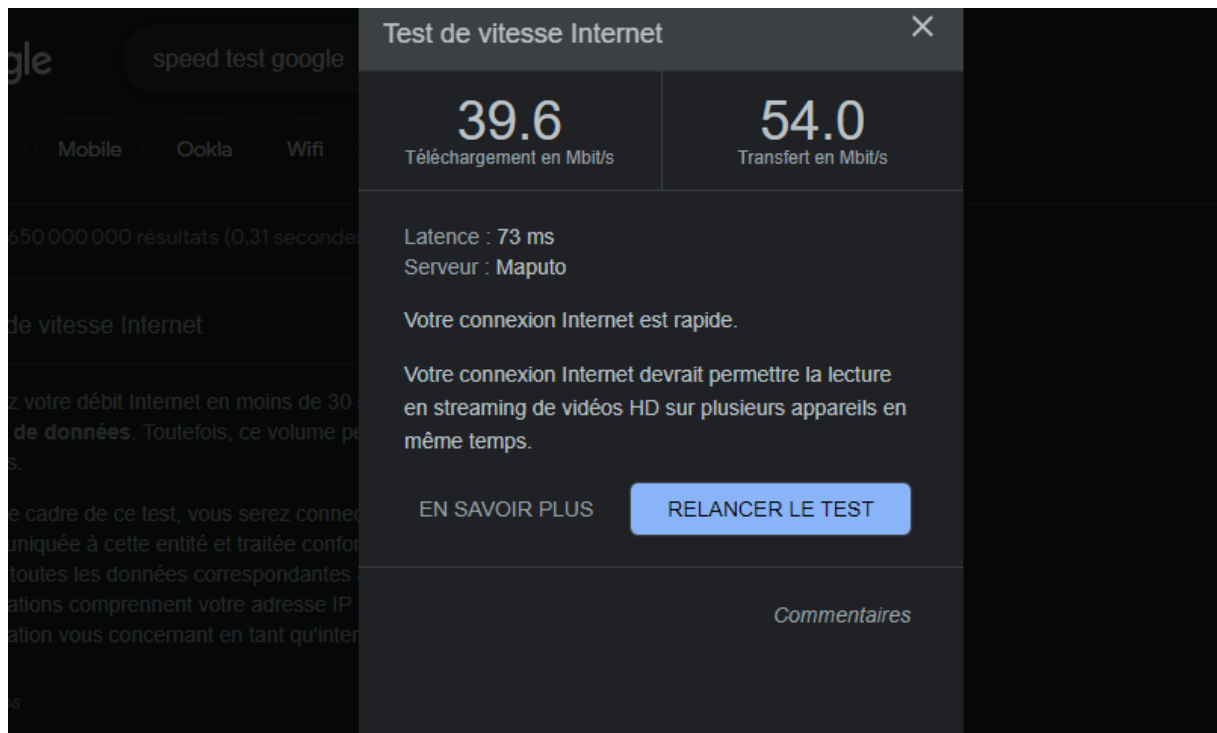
gle

speed test google

Mobile

Ookla

Wifi

650 000 000 résultats (0,31 secondes

de vitesse Internet

z votre débit Internet en moins de 30

de données. Toutefois, ce volume pe

s.

e cadre de ce test, vous serez connec

uniquée à cette entité et traitée confor

toutes les données correspondantes

ations comprennent votre adresse IP

ation vous concernant en tant qu'inter

Test de vitesse Internet

×

39.6
Téléchargement en Mbit/s

54.0
Transfert en Mbit/s

Latence : 73 ms
Serveur : Maputo

Votre connexion Internet est rapide.

Votre connexion Internet devrait permettre la lecture en streaming de vidéos HD sur plusieurs appareils en même temps.

EN SAVOIR PLUS

RELANCER LE TEST

Commentaires